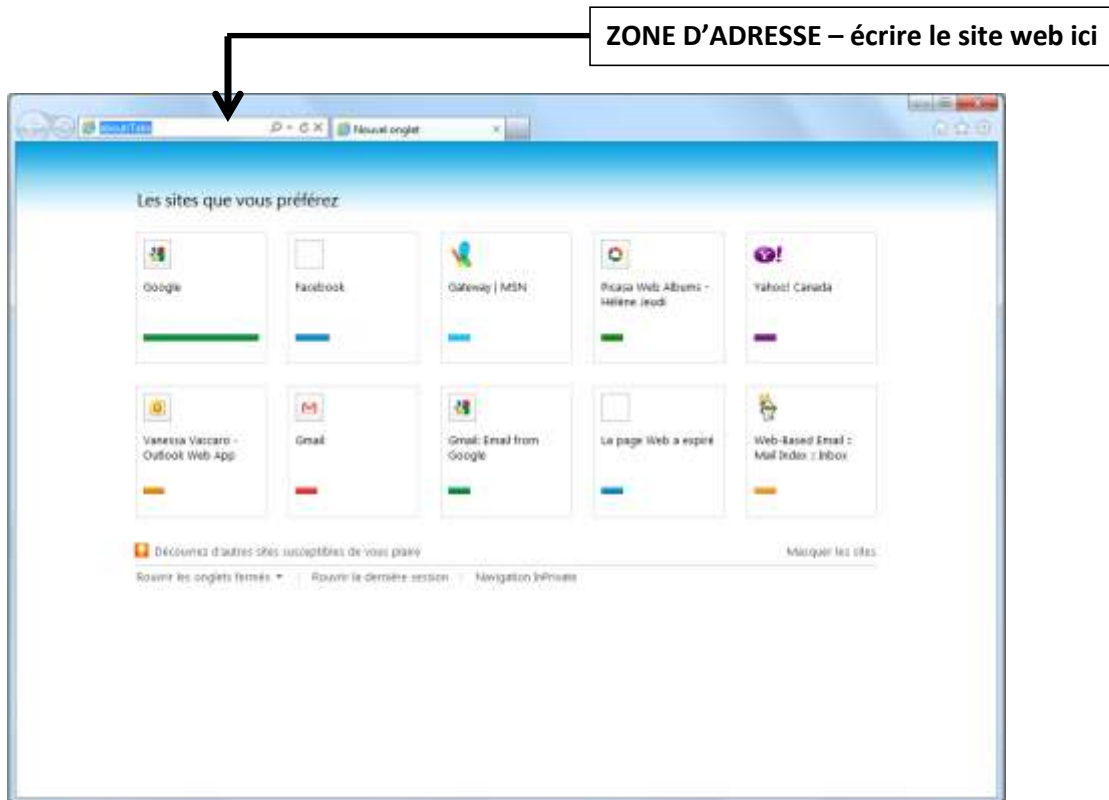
ZONE D'ADRESSE – écrire le site web ici

about:Tabs

Nouvel onglet

Les sites que vous préférez

Google

Facebook

Gateway | MSN

Picasa Web Albums - Hélène Jeudi

Yahoo! Canada

Vanessa Vaccaro - Outlook Web App

Gmail

Gmail: Email from Google

La page Web a expiré

Web-Based Email :: Mail Index :: Inbox

Découvrez d'autres sites susceptibles de vous plaire

Masquer les sites

Rouvrir les onglets fermés ▾ | Rouvrir la dernière session | Navigation InPrivate